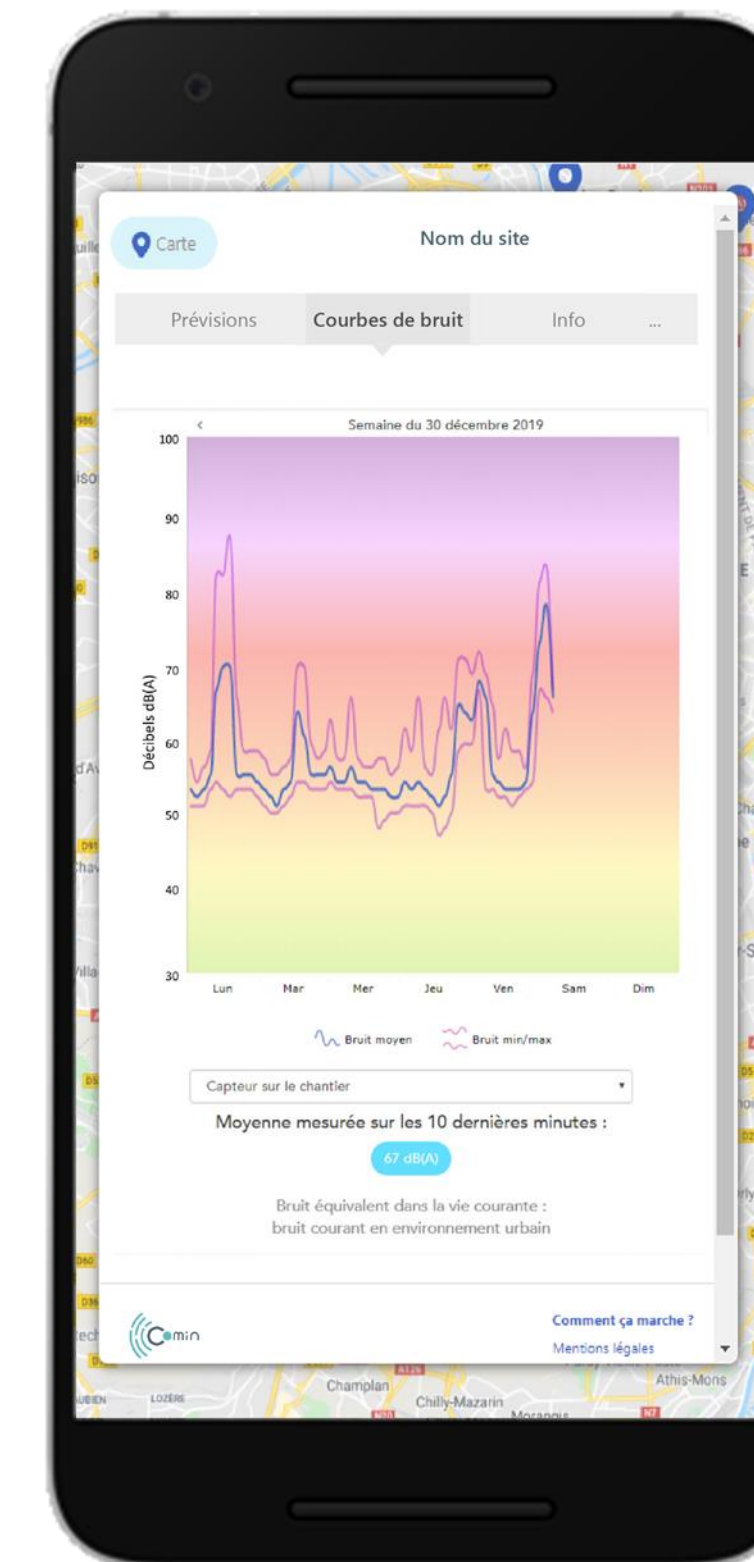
Carte

Nom du site

Prévisions | Courbes de bruit | Info | ...

<
Semaine du 30 décembre 2019

100
90
80
70
60
50
40
30

Décibels dB(A)

Lun Mar Mer Jeu Ven Sam Dim

Bruit moyen
Bruit min/max

Capteur sur le chantier

Moyenne mesurée sur les 10 dernières minutes :

67 dB(A)

Bruit équivalent dans la vie courante :
bruit courant en environnement urbain

Comin

Comment ça marche ?
Mentions légales

Champlan
Chilly-Mazarin
Athis-Mons
LOZÈRE